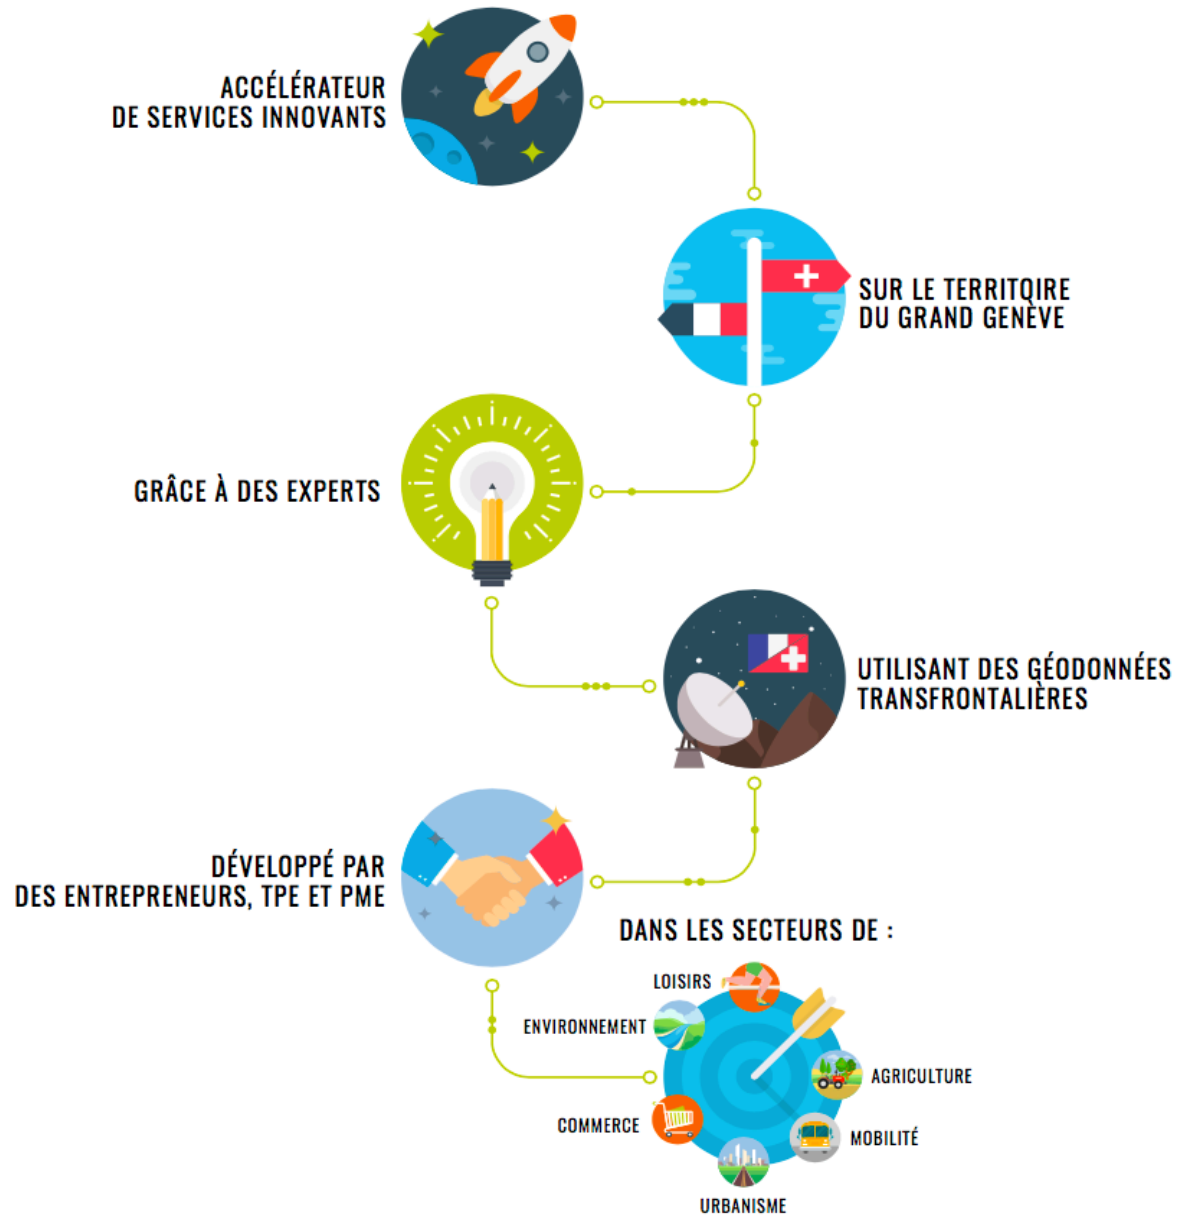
ACCÉLÉRATEUR
DE SERVICES INNOVANTS

SUR LE TERRITOIRE
DU GRAND GENÈVE

GRÂCE À DES EXPERTS

UTILISANT DES GÉODONNÉES
TRANSFRONTALIÈRES

DÉVELOPPÉ PAR
DES ENTREPRENEURS, TPE ET PME

DANS LES SECTEURS DE :

LOISIRS

ENVIRONNEMENT

AGRICULTURE

COMMERCE

MOBILITÉ

URBANISME